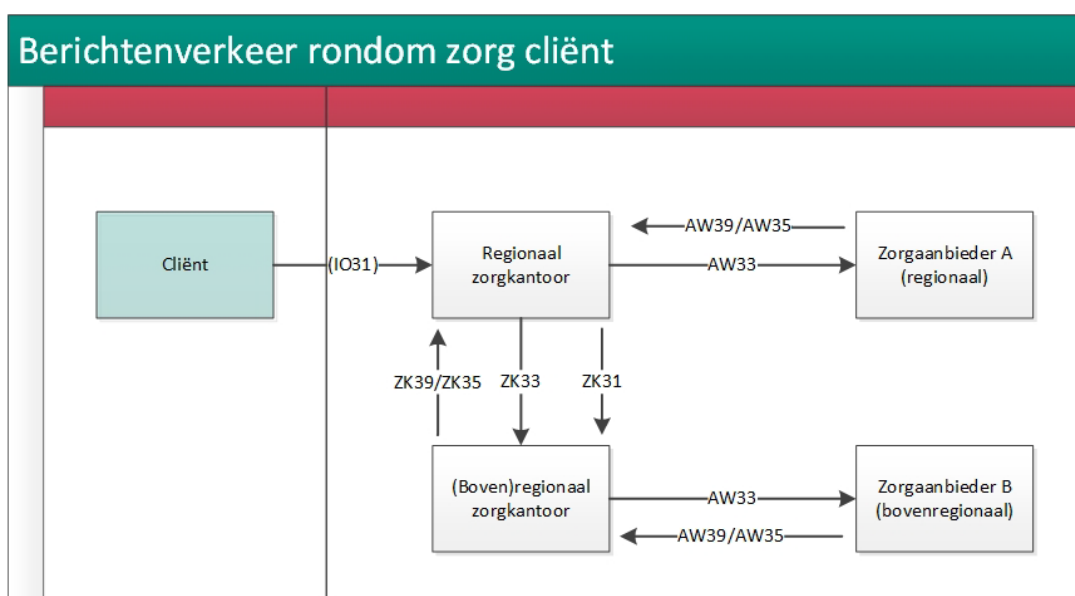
Berichtenverkeer rondom zorg cliënt

Cliënt

(IO31)

Regionaal zorgkantoor

AW39/AW35

AW33

Zorgaanbieder A (regionaal)

ZK39/ZK35

ZK33

ZK31

(Boven)regionaal zorgkantoor

AW33

AW39/AW35

Zorgaanbieder B (bovenregionaal)